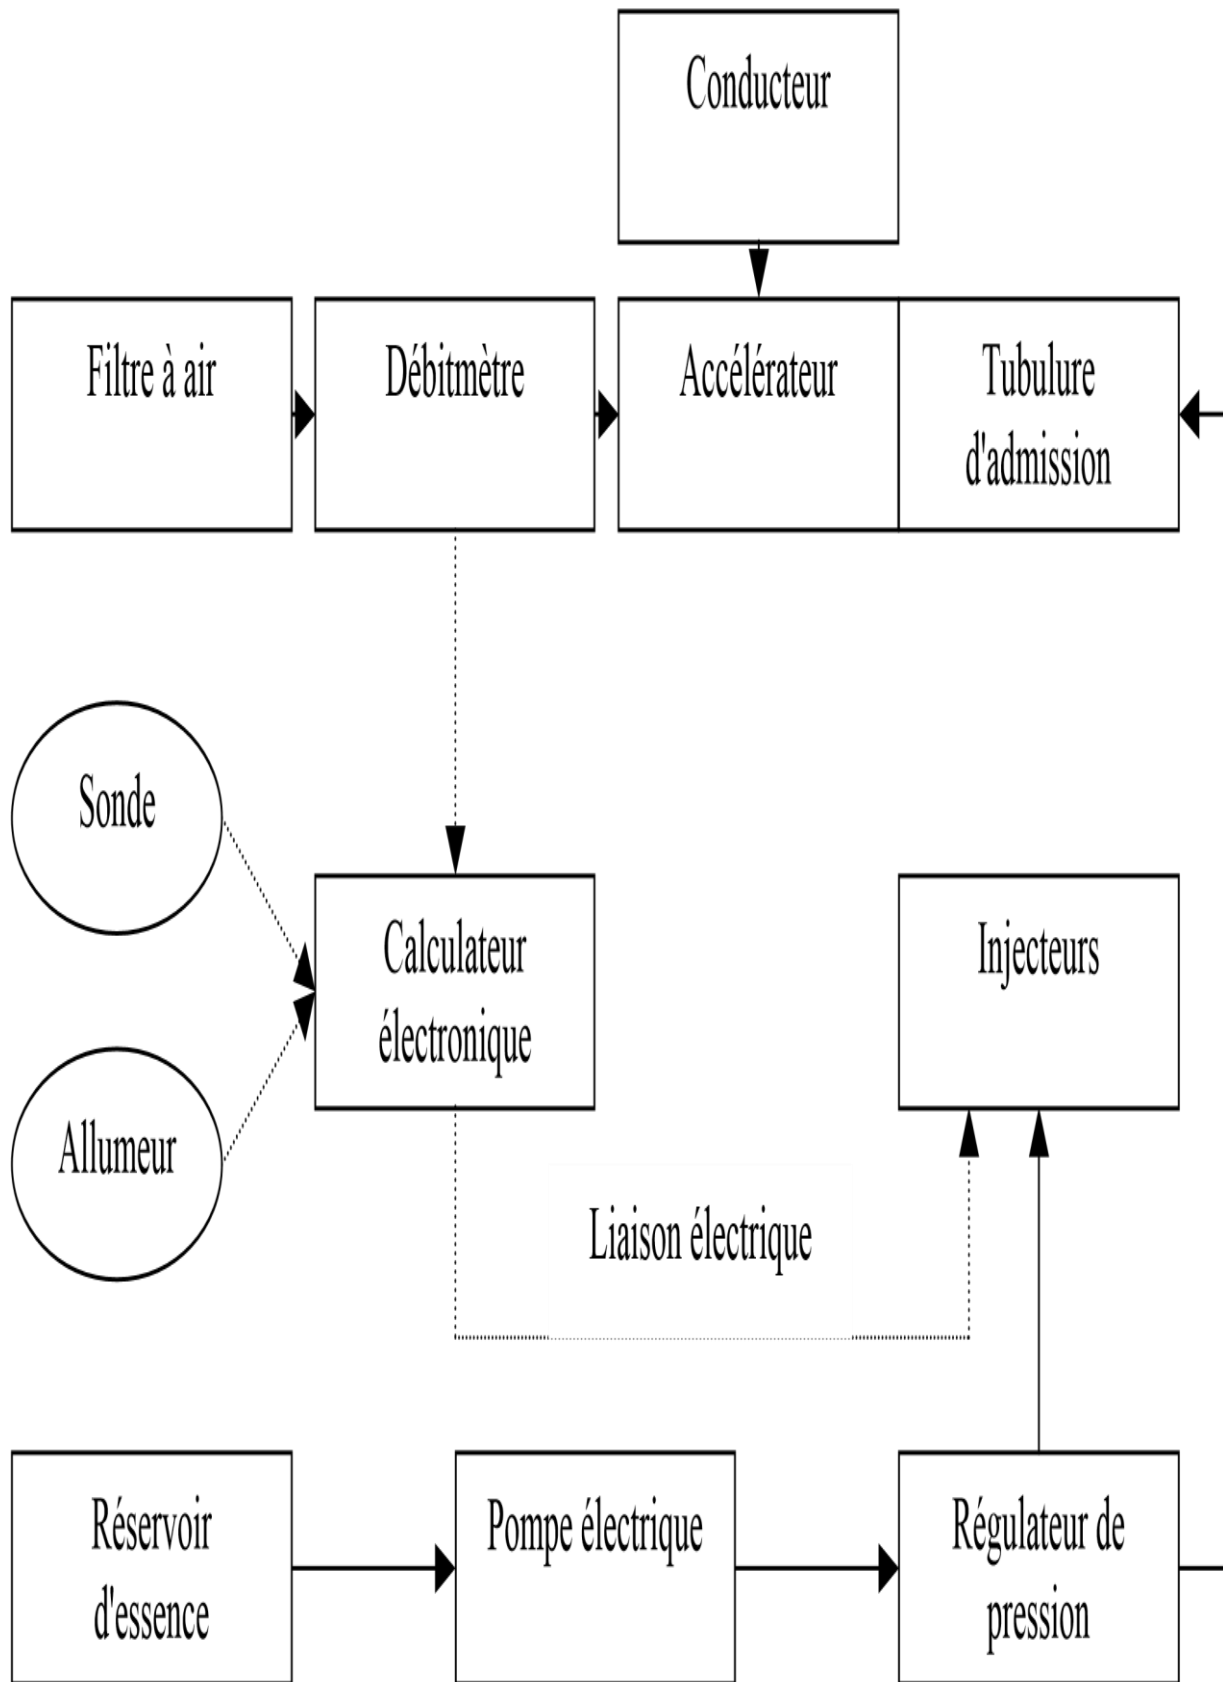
Conducteur

Filtre à air

Débitmètre

Accélérateur

Tubulure d'admission

Sonde

Allumeur

Calculateur électronique

Injecteurs

Liaison électrique

Réservoir d'essence

Pompe électrique

Régulateur de pression